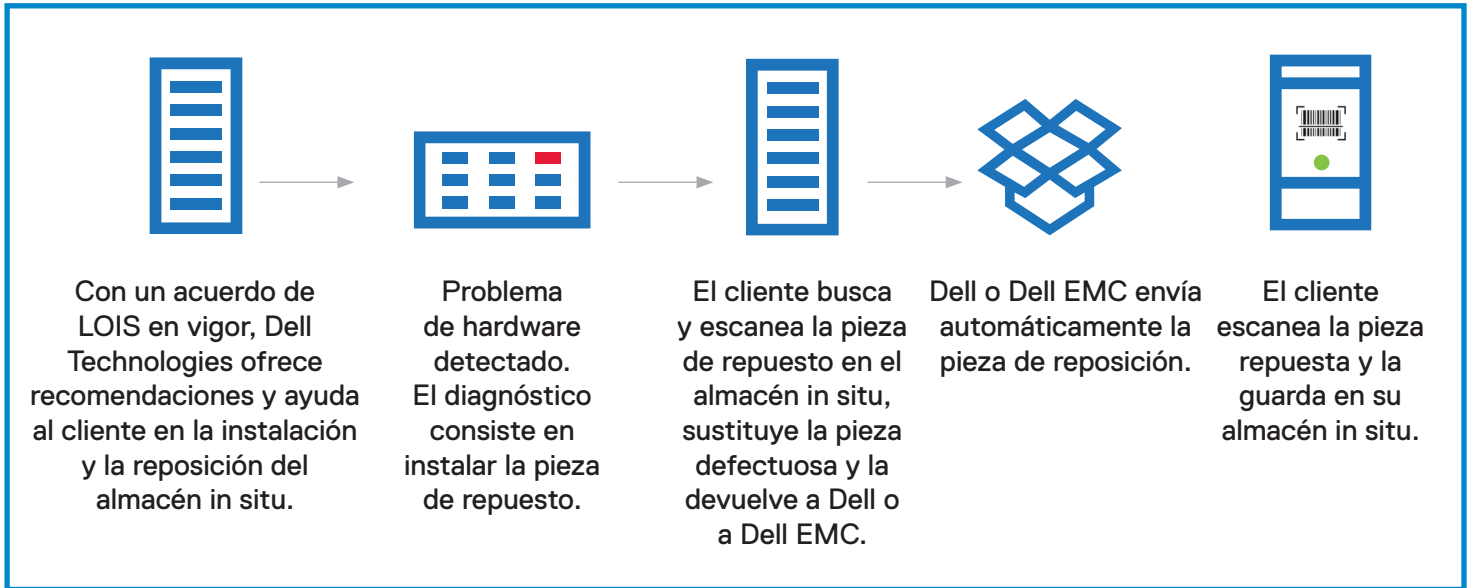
Con un acuerdo de LOIS en vigor, Dell Technologies ofrece recomendaciones y ayuda al cliente en la instalación y la reposición del almacén in situ.

Problema de hardware detectado. El diagnóstico consiste en instalar la pieza de repuesto.

El cliente busca y escanea la pieza de repuesto en el almacén in situ, sustituye la pieza defectuosa y la devuelve a Dell o a Dell EMC.

Dell o Dell EMC envía automáticamente la pieza de reposición.

El cliente escanea la pieza repuesta y la guarda en su almacén in situ.